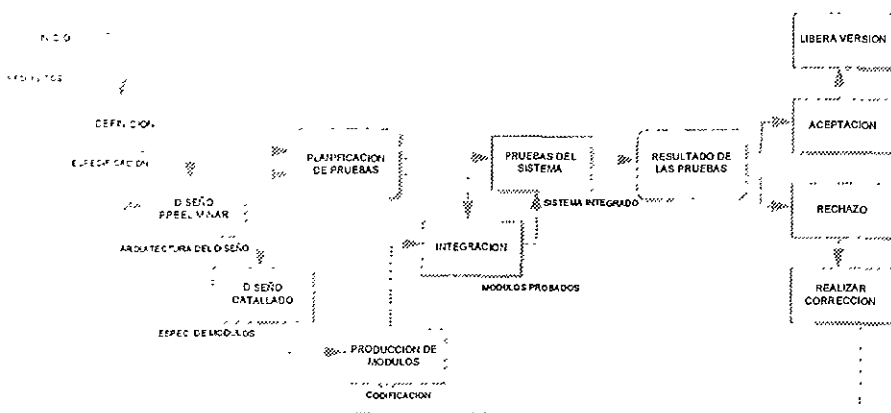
N C O

REQUISITOS

DEFINICION

ESPECIFICACION

D SEÑO PRELIMINAR

ARQUITECTURA DEL DISEÑO

D SEÑO DETALLADO

ESPEC DE MODULOS

PLANIFICACION DE PRUEBAS

PRODUCCION DE MODULOS

CODIFICACION

INTEGRACION

MODULOS PROBADOS

PRUEBAS DEL SISTEMA

SISTEMA INTEGRADO

RESULTADO DE LAS PRUEBAS

LIBERA VERSION

ACEPTACION

RECHAZO

REALIZAR CORRECCION